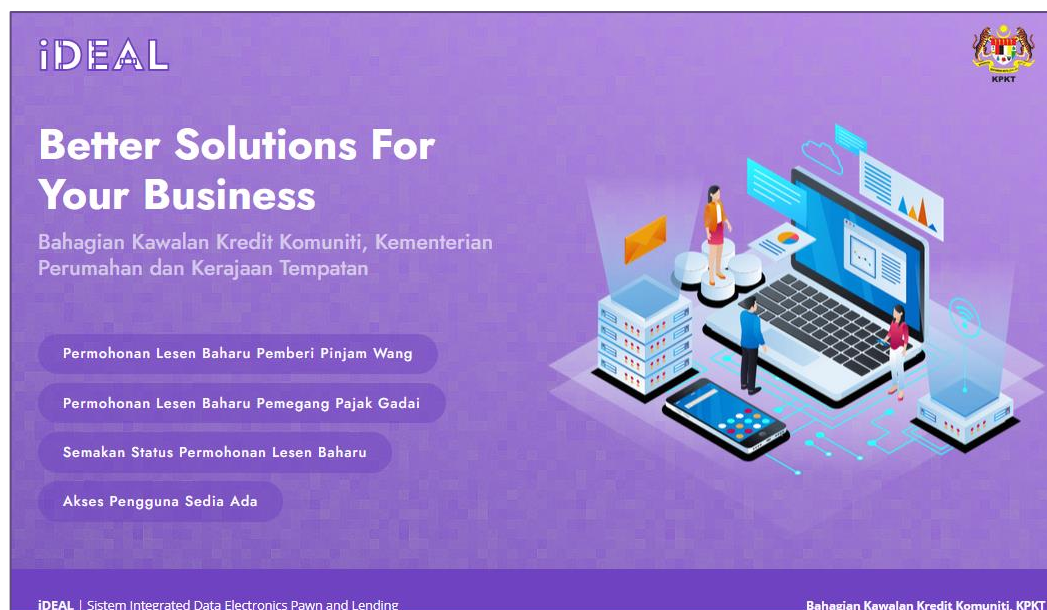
iDEAL

KPKT

Better Solutions For Your Business

Bahagian Kawalan Kredit Komuniti, Kementerian Perumahan dan Kerajaan Tempatan

Permohonan Lesen Baharu Pemberi Pinjam Wang

Permohonan Lesen Baharu Pemegang Pajak Gadai

Semakan Status Permohonan Lesen Baharu

Akses Pengguna Sedia Ada

iDEAL | Sistem Integrated Data Electronics Pawn and Lending

Bahagian Kawalan Kredit Komuniti, KPKT